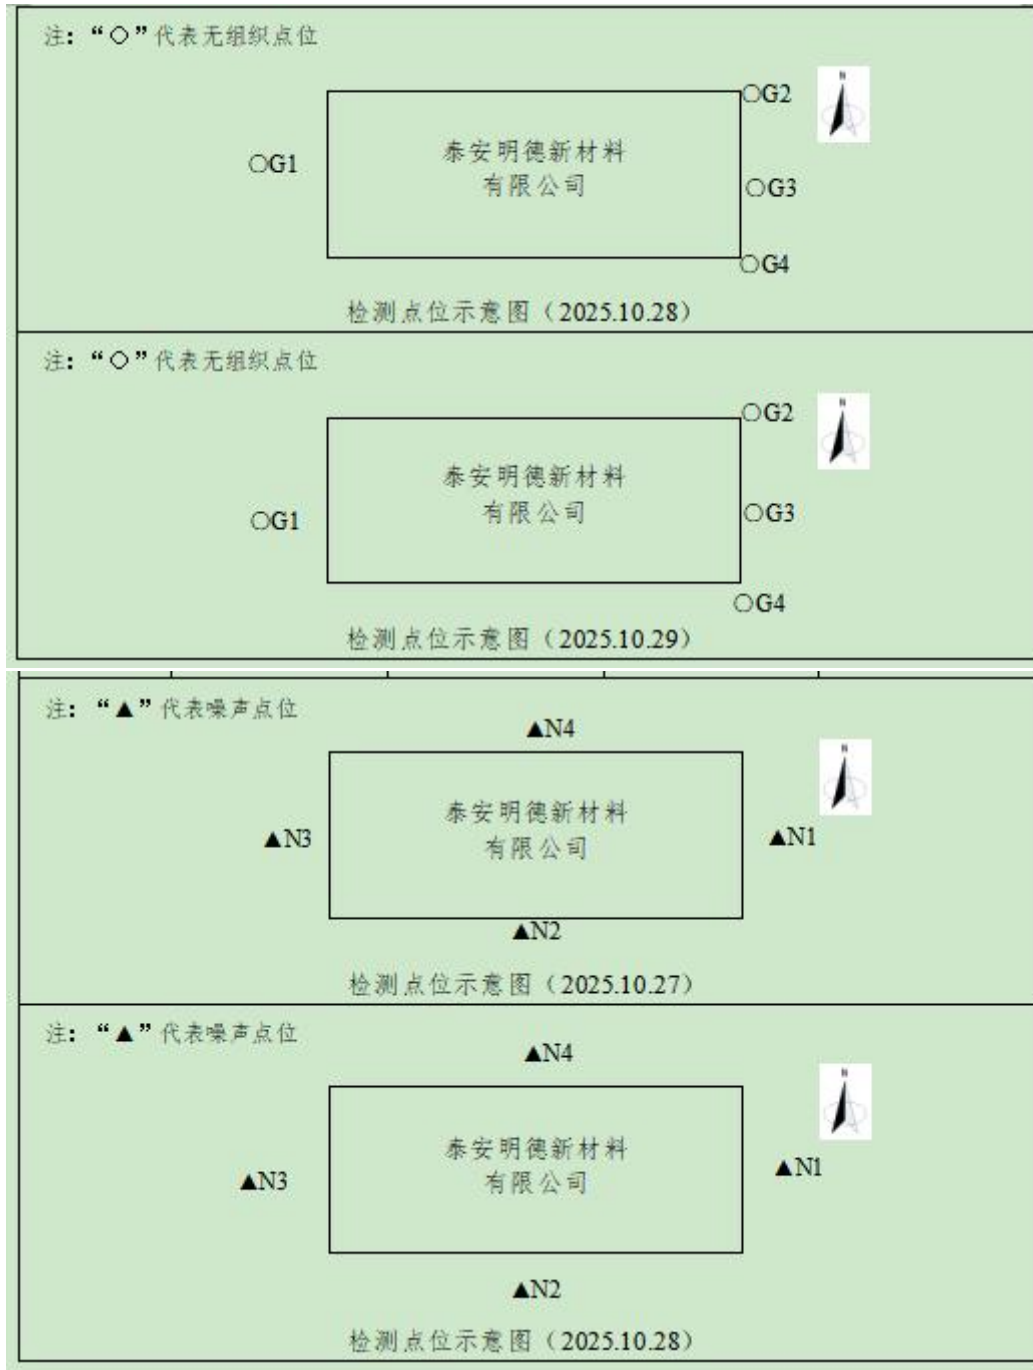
注：“○”代表无组织点位

○G2

○G1

泰安明德新材料有限公司

○G3

○G4

检测点位示意图（2025.10.28）

注：“○”代表无组织点位

○G2

○G1

泰安明德新材料有限公司

○G3

○G4

检测点位示意图（2025.10.29）

注：“▲”代表噪声点位

▲N4

▲N3

泰安明德新材料有限公司

▲N1

▲N2

检测点位示意图（2025.10.27）

注：“▲”代表噪声点位

▲N4

▲N3

泰安明德新材料有限公司

▲N1

▲N2

检测点位示意图（2025.10.28）